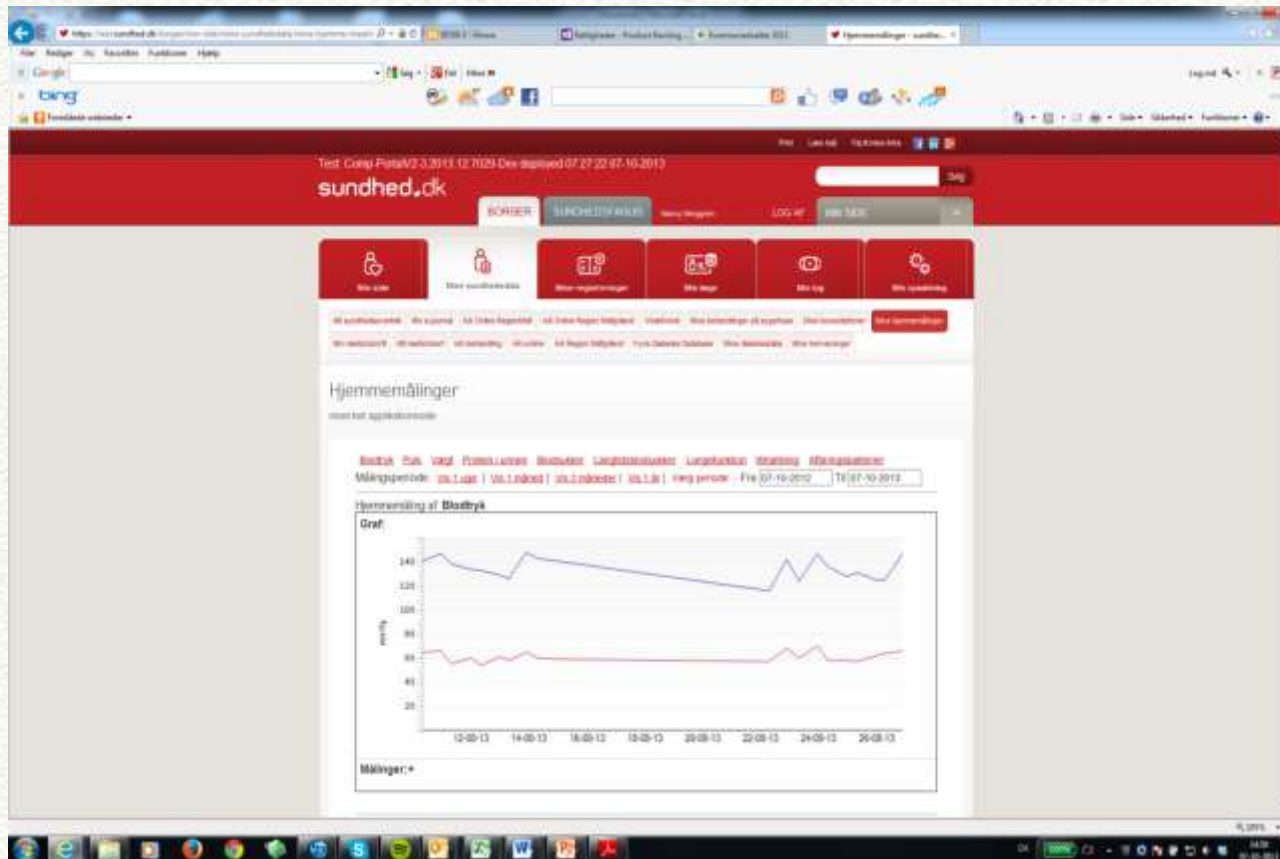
https://test.sundhed.dk/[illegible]

Filer Rediger Vis Favoritter Funktioner Hjælp

Google

bing

Foreslåede websteder

Hjemmemålinger - sundhe...

Test Comp.Portal V2 3.2013.12.7029 Dev deployed 07:27:22 07-10-2013

sundhed.dk

Søg

BORGER SUNDHEDSFAGLIG

LOG AF

Min side

Mine sundhedsdata

Mine registreringer

Min læge

Min log

Min opsætning

Hjemmemålinger

Blodtryk Puls Vægt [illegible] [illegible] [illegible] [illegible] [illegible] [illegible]

Målingsperiode: Vis 1 uge | Vis 1 måned | Vis 3 måneder | Vis 1 år | Vælg periode - Fra 07-10-2012 Til 07-10-2013

Hjemmemåling af Blodtryk

Graf:

140
120
100
80
60
40
20

mm Hg

12-09-13 14-09-13 16-09-13 18-09-13 20-09-13 22-09-13 24-09-13 26-09-13

Målinger: +